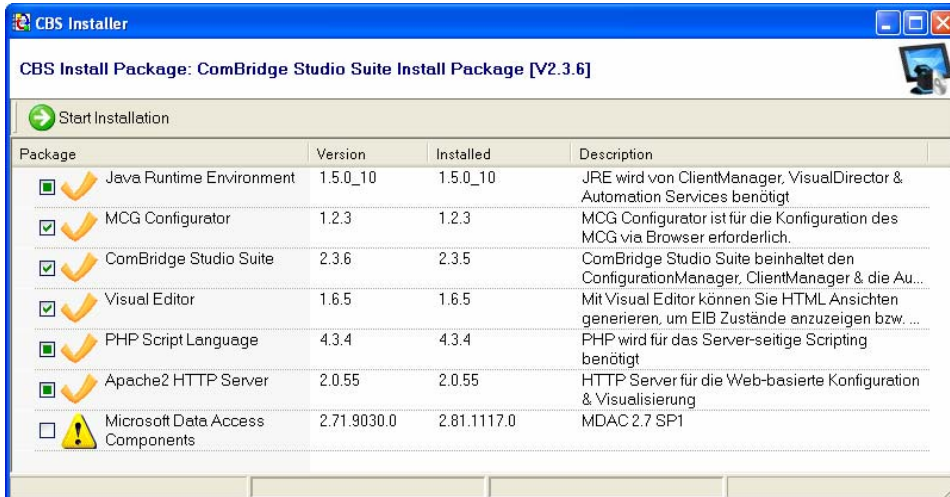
CBS Installer

CBS Install Package: ComBridge Studio Suite Install Package [V2.3.6]

Start Installation

| Package | Version | Installed | Description |
|---|---|---|---|
| Java Runtime Environment | 1.5.0_10 | 1.5.0_10 | JRE wird von ClientManager, VisualDirector & Automation Services benötigt |
| MCG Configurator | 1.2.3 | 1.2.3 | MCG Configurator ist für die Konfiguration des MCG via Browser erforderlich. |
| ComBridge Studio Suite | 2.3.6 | 2.3.5 | ComBridge Studio Suite beinhaltet den ConfigurationManager, ClientManager & die Au... |
| Visual Editor | 1.6.5 | 1.6.5 | Mit Visual Editor können Sie HTML Ansichten generieren, um EIB Zustände anzuzeigen bzw. ... |
| PHP Script Language | 4.3.4 | 4.3.4 | PHP wird für das Server-seitige Scripting benötigt |
| Apache2 HTTP Server | 2.0.55 | 2.0.55 | HTTP Server für die Web-basierte Konfiguration & Visualisierung |
| Microsoft Data Access Components | 2.71.9030.0 | 2.81.1117.0 | MDAC 2.7 SP1 |